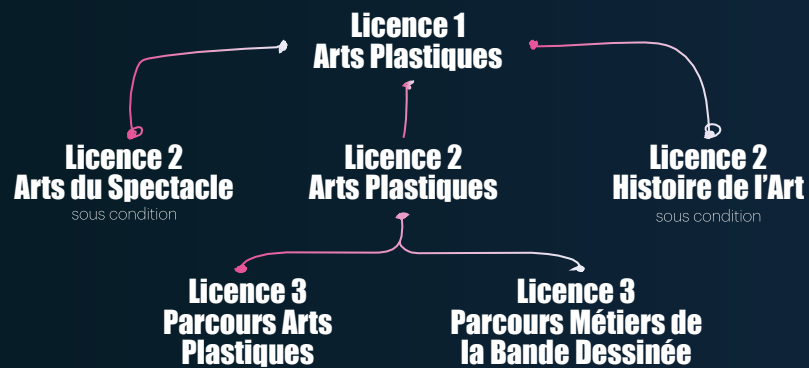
Licence 1
Arts Plastiques

Licence 2
Arts du Spectacle
sous condition

Licence 2
Arts Plastiques

Licence 2
Histoire de l'Art
sous condition

Licence 3
Parcours Arts Plastiques

Licence 3
Parcours Métiers de la Bande Dessinée